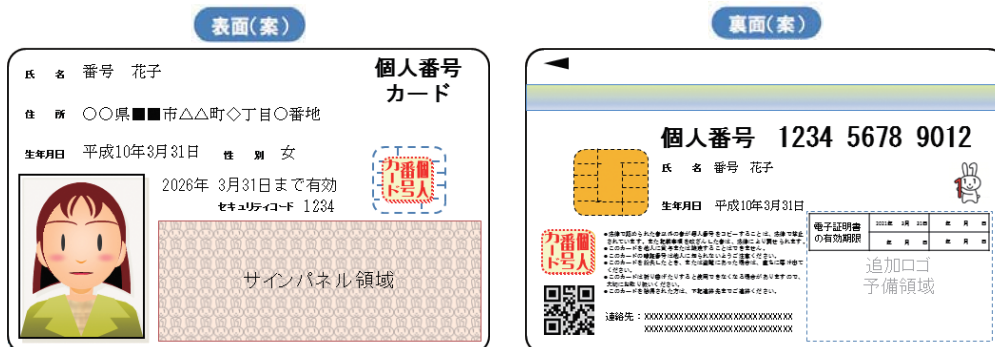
表面(案)

氏　名　番号　花子

個人番号カード

住　所　○○県■■市△△町◇丁目○番地

生年月日　平成10年3月31日　性　別　女

個人番号カード

2026年 3月31日まで有効

セキュリティコード　1234

サインパネル領域

裏面(案)

個人番号　1234 5678 9012

氏　名　番号　花子

生年月日　平成10年3月31日

| 電子証明書の有効期限 | 2023年 3月 31日 | 年 月 日 |
|---|---|---|
| | 年 月 日 | 年 月 日 |

追加ロゴ予備領域

個人番号カード

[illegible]

連絡先：xxxxxxxxxxxxxxxxxxxxxxxxxxxxxxxx
xxxxxxxxxxxxxxxxxxxxxxxxxxxxxxxx